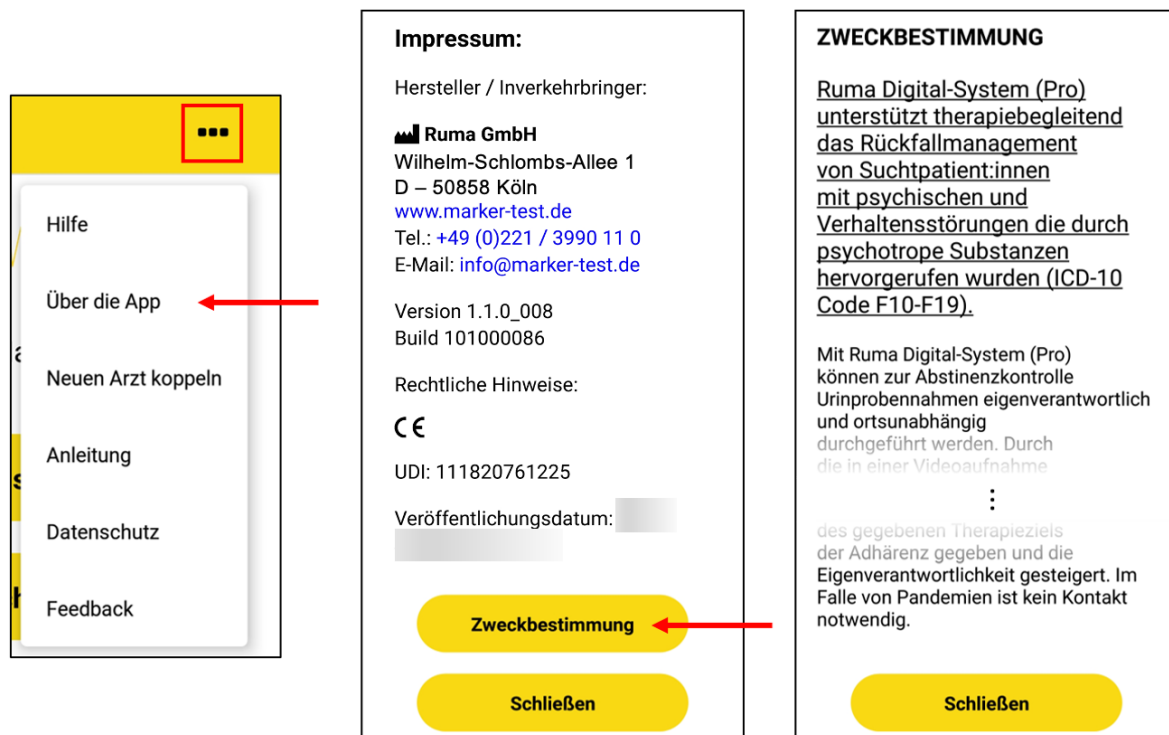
•••

Hilfe

Über die App

Neuen Arzt koppeln

Anleitung

Datenschutz

Feedback

Impressum:

Hersteller / Inverkehrbringer:

Ruma GmbH
Wilhelm-Schlombs-Allee 1
D – 50858 Köln
www.marker-test.de
Tel.: +49 (0)221 / 3990 11 0
E-Mail: info@marker-test.de

Version 1.1.0_008
Build 101000086

Rechtliche Hinweise:

CE

UDI: 111820761225

Veröffentlichungsdatum: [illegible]

Zweckbestimmung

Schließen

ZWECKBESTIMMUNG

Ruma Digital-System (Pro) unterstützt therapiebegleitend das Rückfallmanagement von Suchtpatient:innen mit psychischen und Verhaltensstörungen die durch psychotrope Substanzen hervorgerufen wurden (ICD-10 Code F10-F19).

Mit Ruma Digital-System (Pro) können zur Abstinenzkontrolle Urinprobennahmen eigenverantwortlich und ortsunabhängig durchgeführt werden. Durch die in einer Videoaufnahme

⋮

des gegebenen Therapieziels der Adhärenz gegeben und die Eigenverantwortlichkeit gesteigert. Im Falle von Pandemien ist kein Kontakt notwendig.

Schließen